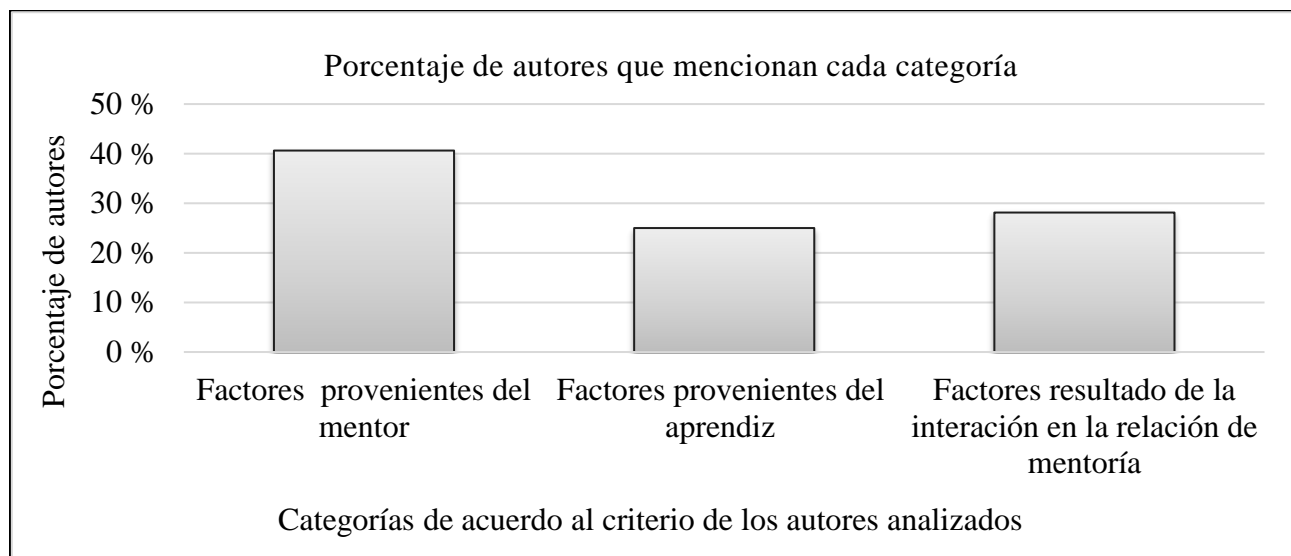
Porcentaje de autores que mencionan cada categoría

Porcentaje de autores

50 %
40 %
30 %
20 %
10 %
0 %

Factores provenientes del mentor

Factores provenientes del aprendiz

Factores resultado de la interación en la relación de mentoría

Categorías de acuerdo al criterio de los autores analizados